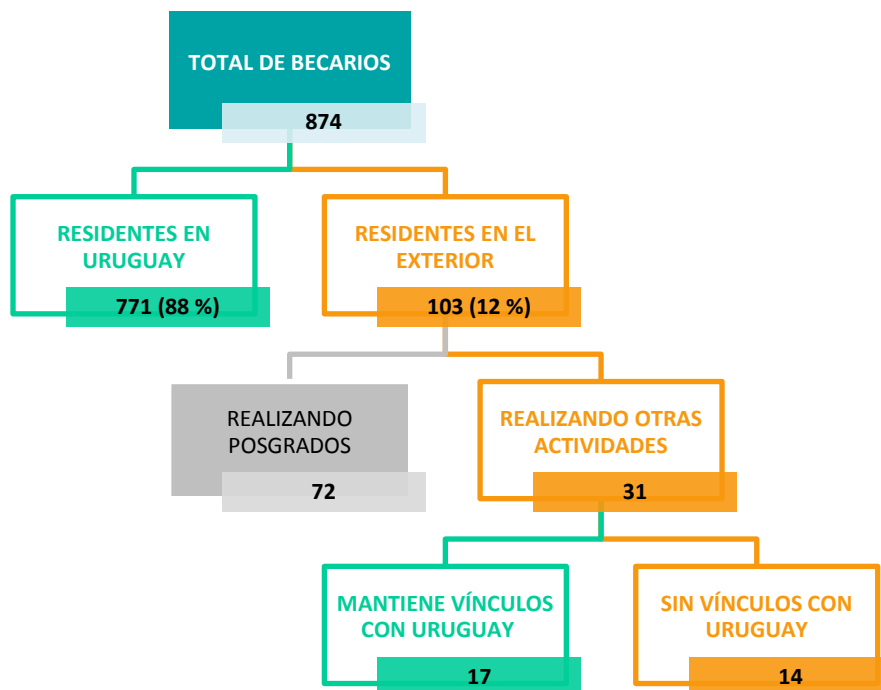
TOTAL DE BECARIOS

874

RESIDENTES EN URUGUAY

771 (88 %)

RESIDENTES EN EL EXTERIOR

103 (12 %)

REALIZANDO POSGRADOS

72

REALIZANDO OTRAS ACTIVIDADES

31

MANTIENE VÍNCULOS CON URUGUAY

17

SIN VÍNCULOS CON URUGUAY

14